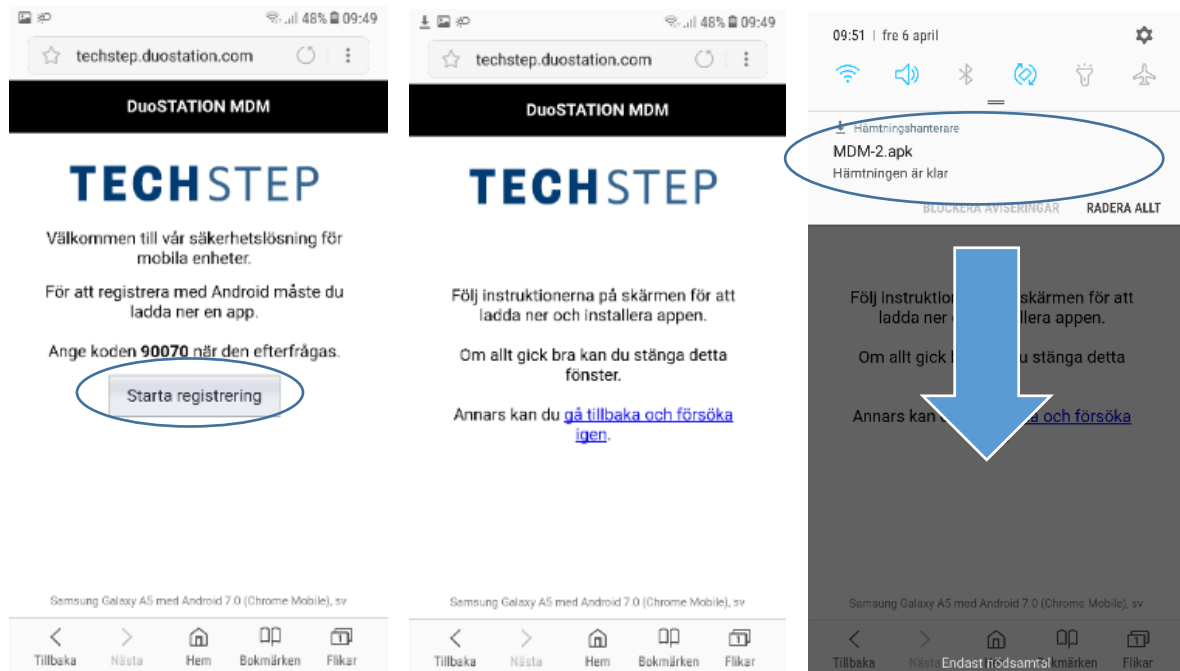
48% 09:49

techstep.duostation.com

DuoSTATION MDM

TECHSTEP

Välkommen till vår säkerhetslösning för mobila enheter.

För att registrera med Android måste du ladda ner en app.

Ange koden **90070** när den efterfrågas.

Starta registrering

Samsung Galaxy A5 med Android 7.0 (Chrome Mobile), sv

Tillbaka Nästa Hem Bokmärken Flikar

48% 09:49

techstep.duostation.com

DuoSTATION MDM

TECHSTEP

Följ instruktionerna på skärmen för att ladda ner och installera appen.

Om allt gick bra kan du stänga detta fönster.

Annars kan du gå tillbaka och försöka igen.

Samsung Galaxy A5 med Android 7.0 (Chrome Mobile), sv

Tillbaka Nästa Hem Bokmärken Flikar

09:51 | fre 6 april

Hämtningshanterare

MDM-2.apk

Hämtningen är klar

BLOCKERA AVISERINGAR RADERA ALLT

Följ instruktion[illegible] skärmen för att ladda ner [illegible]allera appen.

Om allt gick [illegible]u stänga detta

Annars kan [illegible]a och försöka

Samsung Galaxy A5 med Android 7.0 (Chrome Mobile), sv

Tillbaka Nästa Hem Bokmärken Flikar

Endast nödsamtal